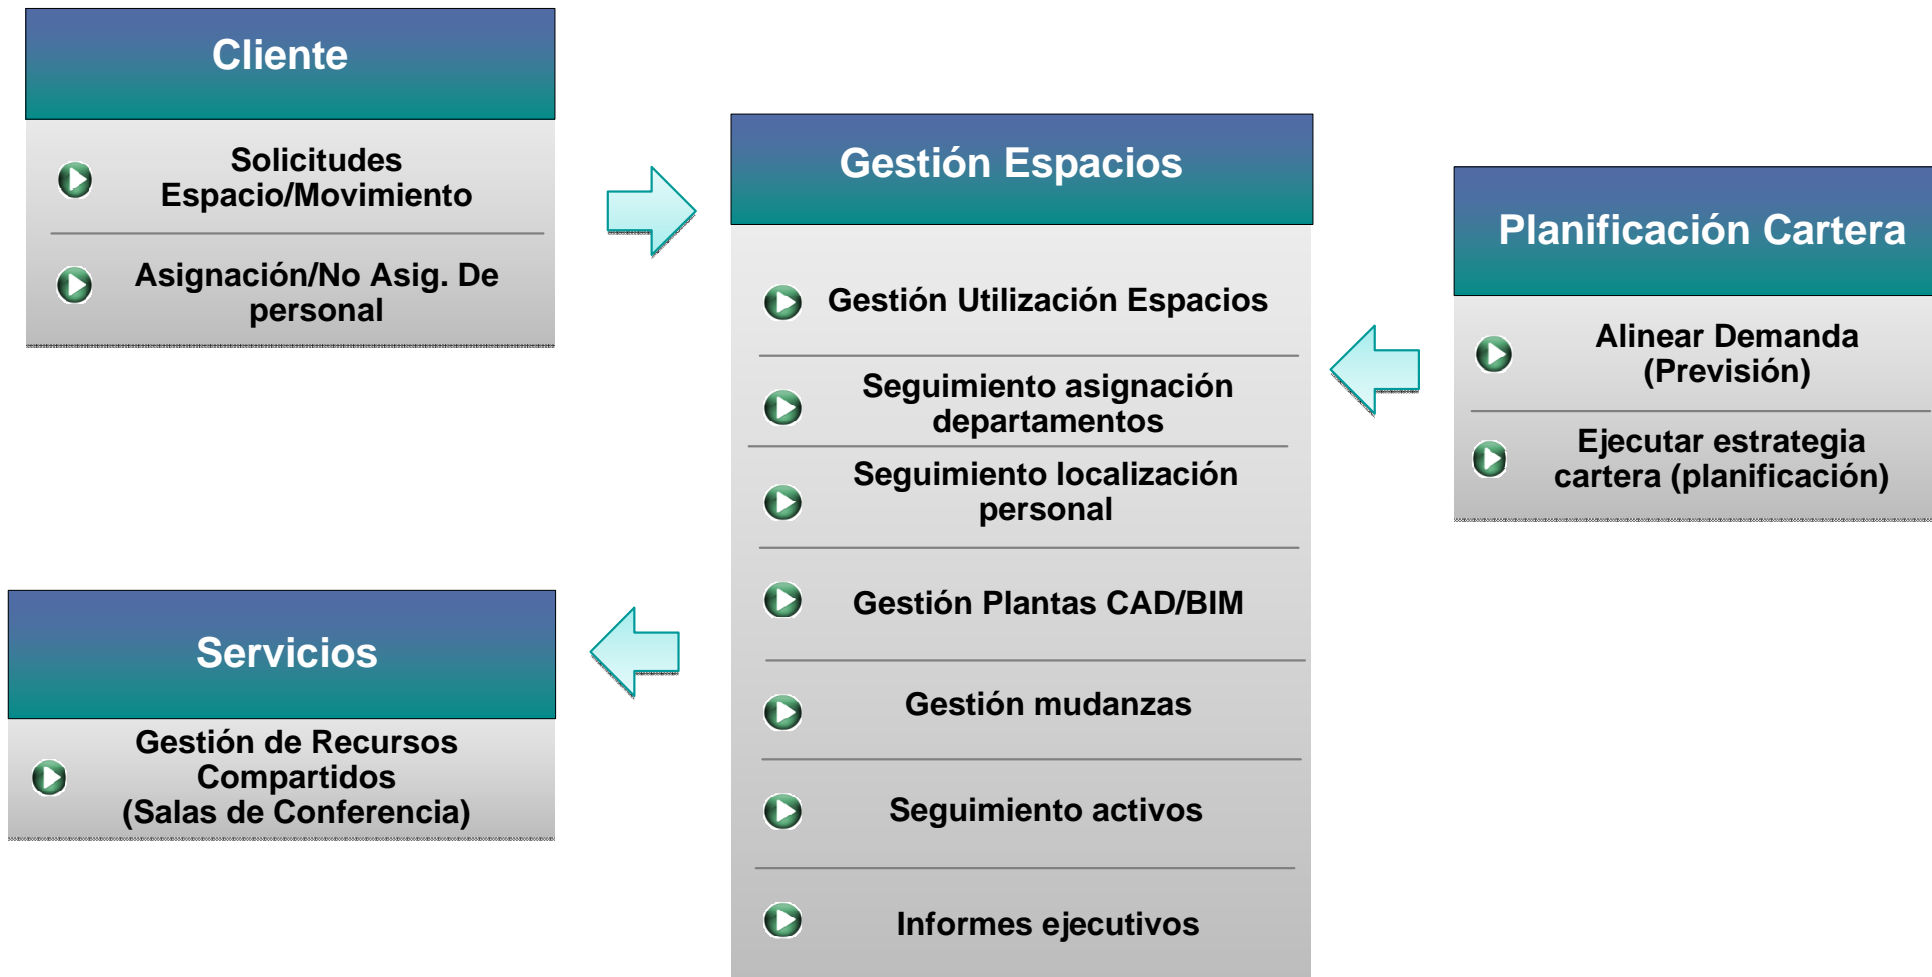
Cliente

Solicitudes Espacio/Movimiento

Asignación/No Asig. De personal

Gestión Espacios

Gestión Utilización Espacios

Seguimiento asignación departamentos

Seguimiento localización personal

Gestión Plantas CAD/BIM

Gestión mudanzas

Seguimiento activos

Informes ejecutivos

Planificación Cartera

Alinear Demanda (Previsión)

Ejecutar estrategia cartera (planificación)

Servicios

Gestión de Recursos Compartidos (Salas de Conferencia)